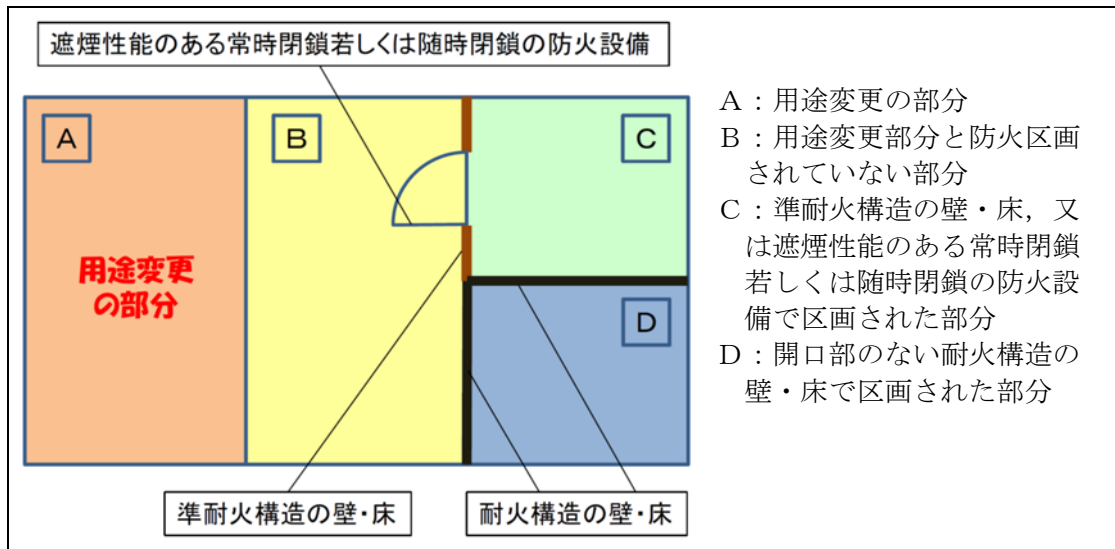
遮煙性能のある常時閉鎖若しくは随時閉鎖の防火設備

A

B

C

D

用途変更の部分

準耐火構造の壁・床

耐火構造の壁・床

A：用途変更の部分
B：用途変更部分と防火区画されていない部分
C：準耐火構造の壁・床，又は遮煙性能のある常時閉鎖若しくは随時閉鎖の防火設備で区画された部分
D：開口部のない耐火構造の壁・床で区画された部分